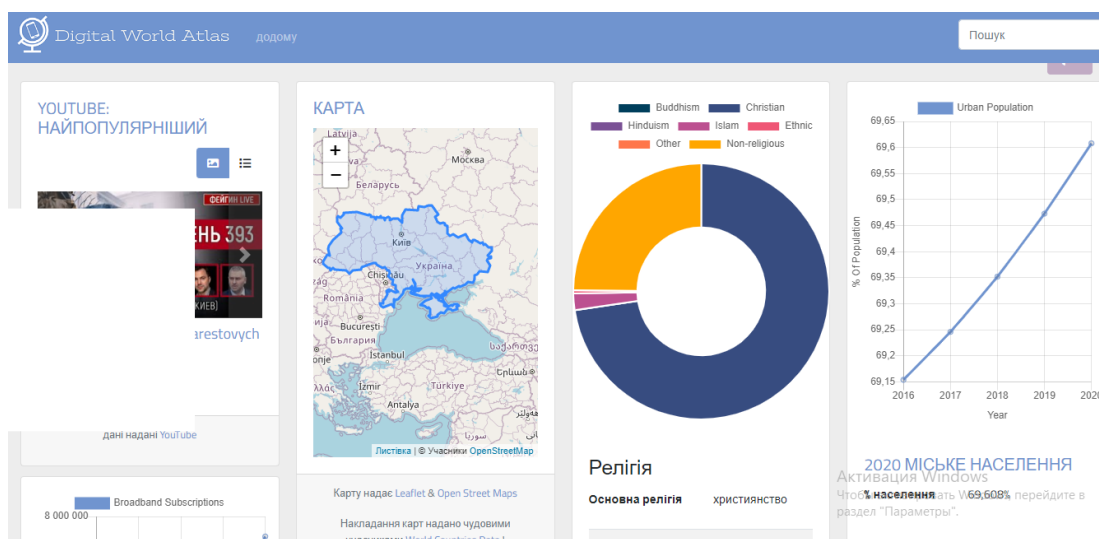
Digital World Atlas додому

Пошук

YOUTUBE: НАЙПОПУЛЯРНІШИЙ

ФЕЙГИН LIVE
ЕНЬ 393
КИЕВ)
arestovych

дані надані YouTube

Broadband Subscriptions
8 000 000

КАРТА

+
−
Latvija
Москва
Беларусь
Київ
Україна
Chișinău
România
București
България
İstanbul
საქართველო
İzmir
Türkiye
Antalya

Листівка | © Учасники OpenStreetMap

Карту надає Leaflet & Open Street Maps

Накладання карт надано чудовими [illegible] World Countries Data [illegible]

Buddhism Christian
Hinduism Islam Ethnic
Other Non-religious

Релігія

Основна релігія християнство

Urban Population

69,65
69,6
69,55
69,5
69,45
69,4
69,35
69,3
69,25
69,2
69,15
% Of Population
2016 2017 2018 2019 2020
Year

2020 МІСЬКЕ НАСЕЛЕННЯ

% населення 69,608%

Активация Windows
Чтобы активировать Windows, перейдите в раздел "Параметры".